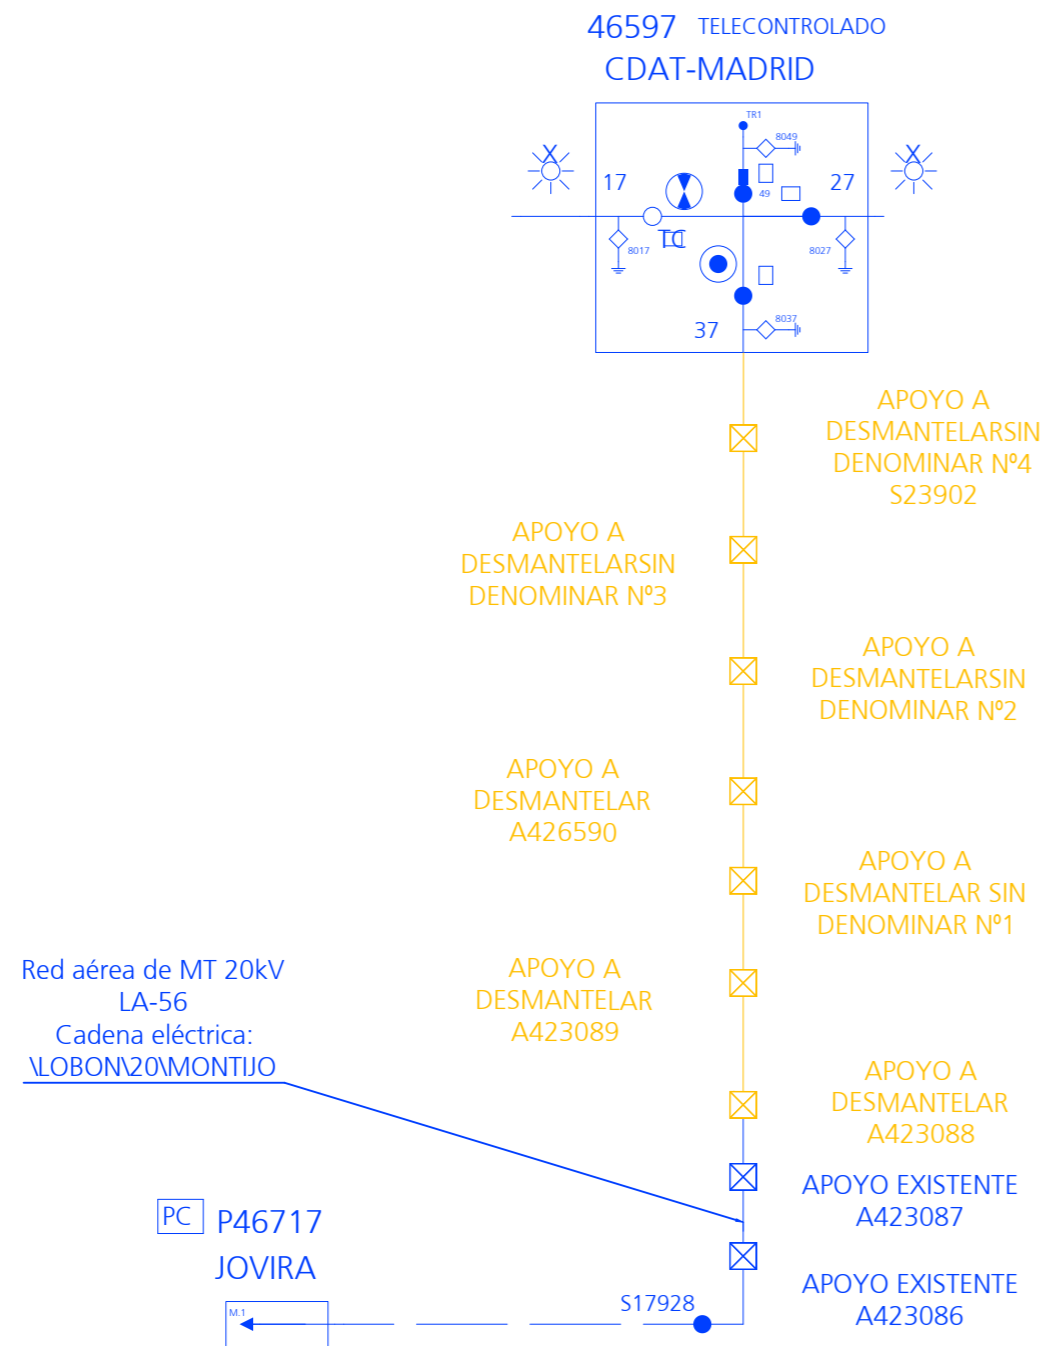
46597 TELECONTROLADO
CDAT-MADRID

TR1
8049
17
49
27
8017
TC
8027
37
8037

APOYO A DESMANTELARSIN DENOMINAR Nº4 S23902

APOYO A DESMANTELARSIN DENOMINAR Nº3

APOYO A DESMANTELARSIN DENOMINAR Nº2

APOYO A DESMANTELAR A426590

APOYO A DESMANTELAR SIN DENOMINAR Nº1

Red aérea de MT 20kV
LA-56
Cadena eléctrica:
\LOBON\20\MONTIJO

APOYO A DESMANTELAR A423089

APOYO A DESMANTELAR A423088

APOYO EXISTENTE A423087

PC P46717
JOVIRA

APOYO EXISTENTE A423086

M.1
S17928